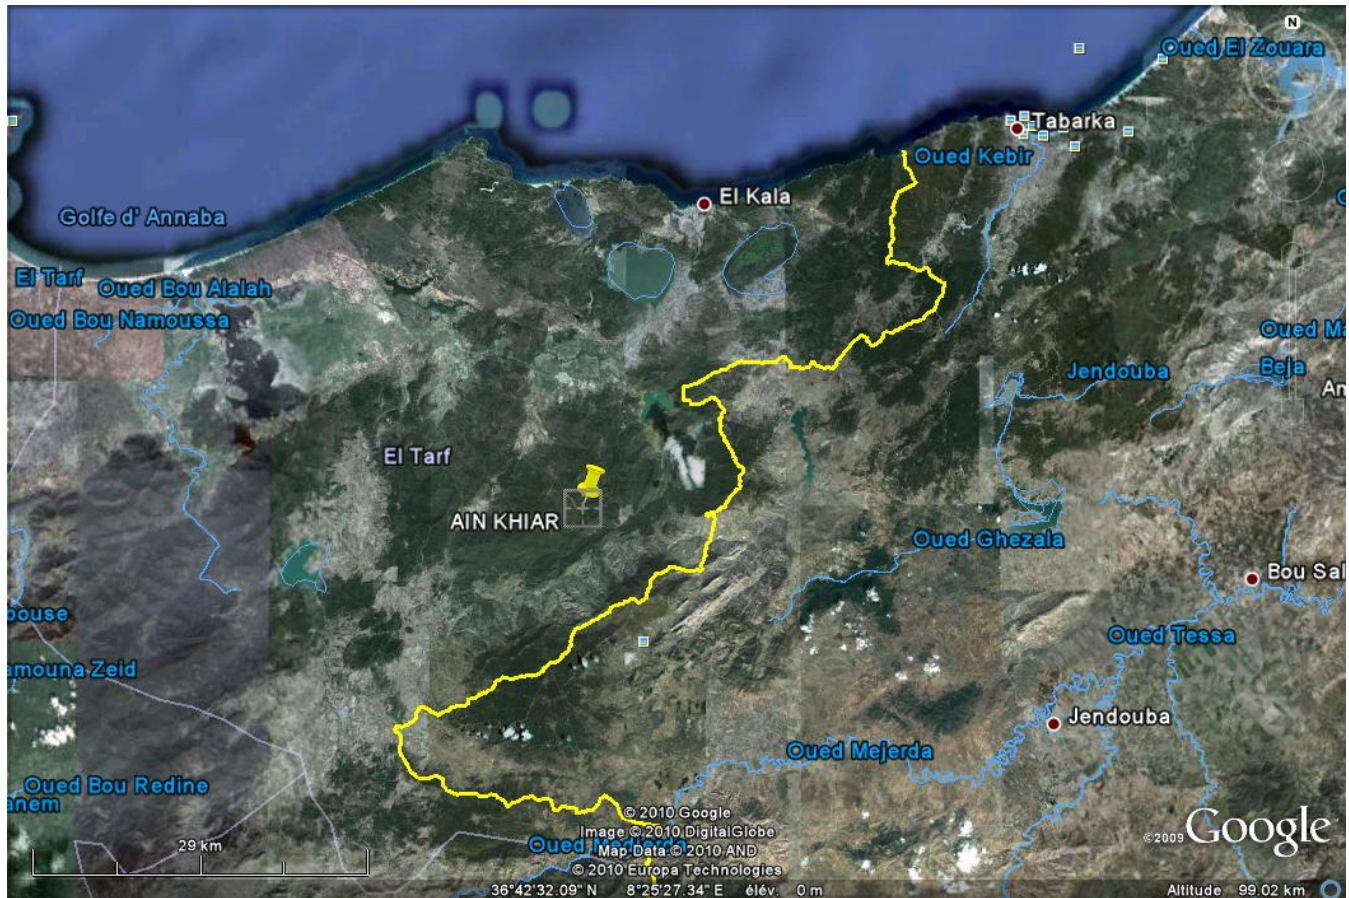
N
Oued El Zouara
Tabarka
Oued Kebir
El Kala
Golfe d' Annaba
El Tarf
Oued Bou Alalah
Oued Bou Namoussa
Oued Ma
Jendouba
Beja
An
El Tarf
AIN KHIAR
Oued Ghezala
Bou Sal
bouse
amouna Zeid
Oued Tessa
Jendouba
Oued Mejerda
Oued Bou Redine
anem
29 km
© 2010 Google
Image © 2010 DigitalGlobe
Oued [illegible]
Map Data © 2010 AND
© 2010 Europa Technologies
©2009 Google
36°42'32.09" N 8°25'27.34" E élév. 0 m
Altitude 99.02 km